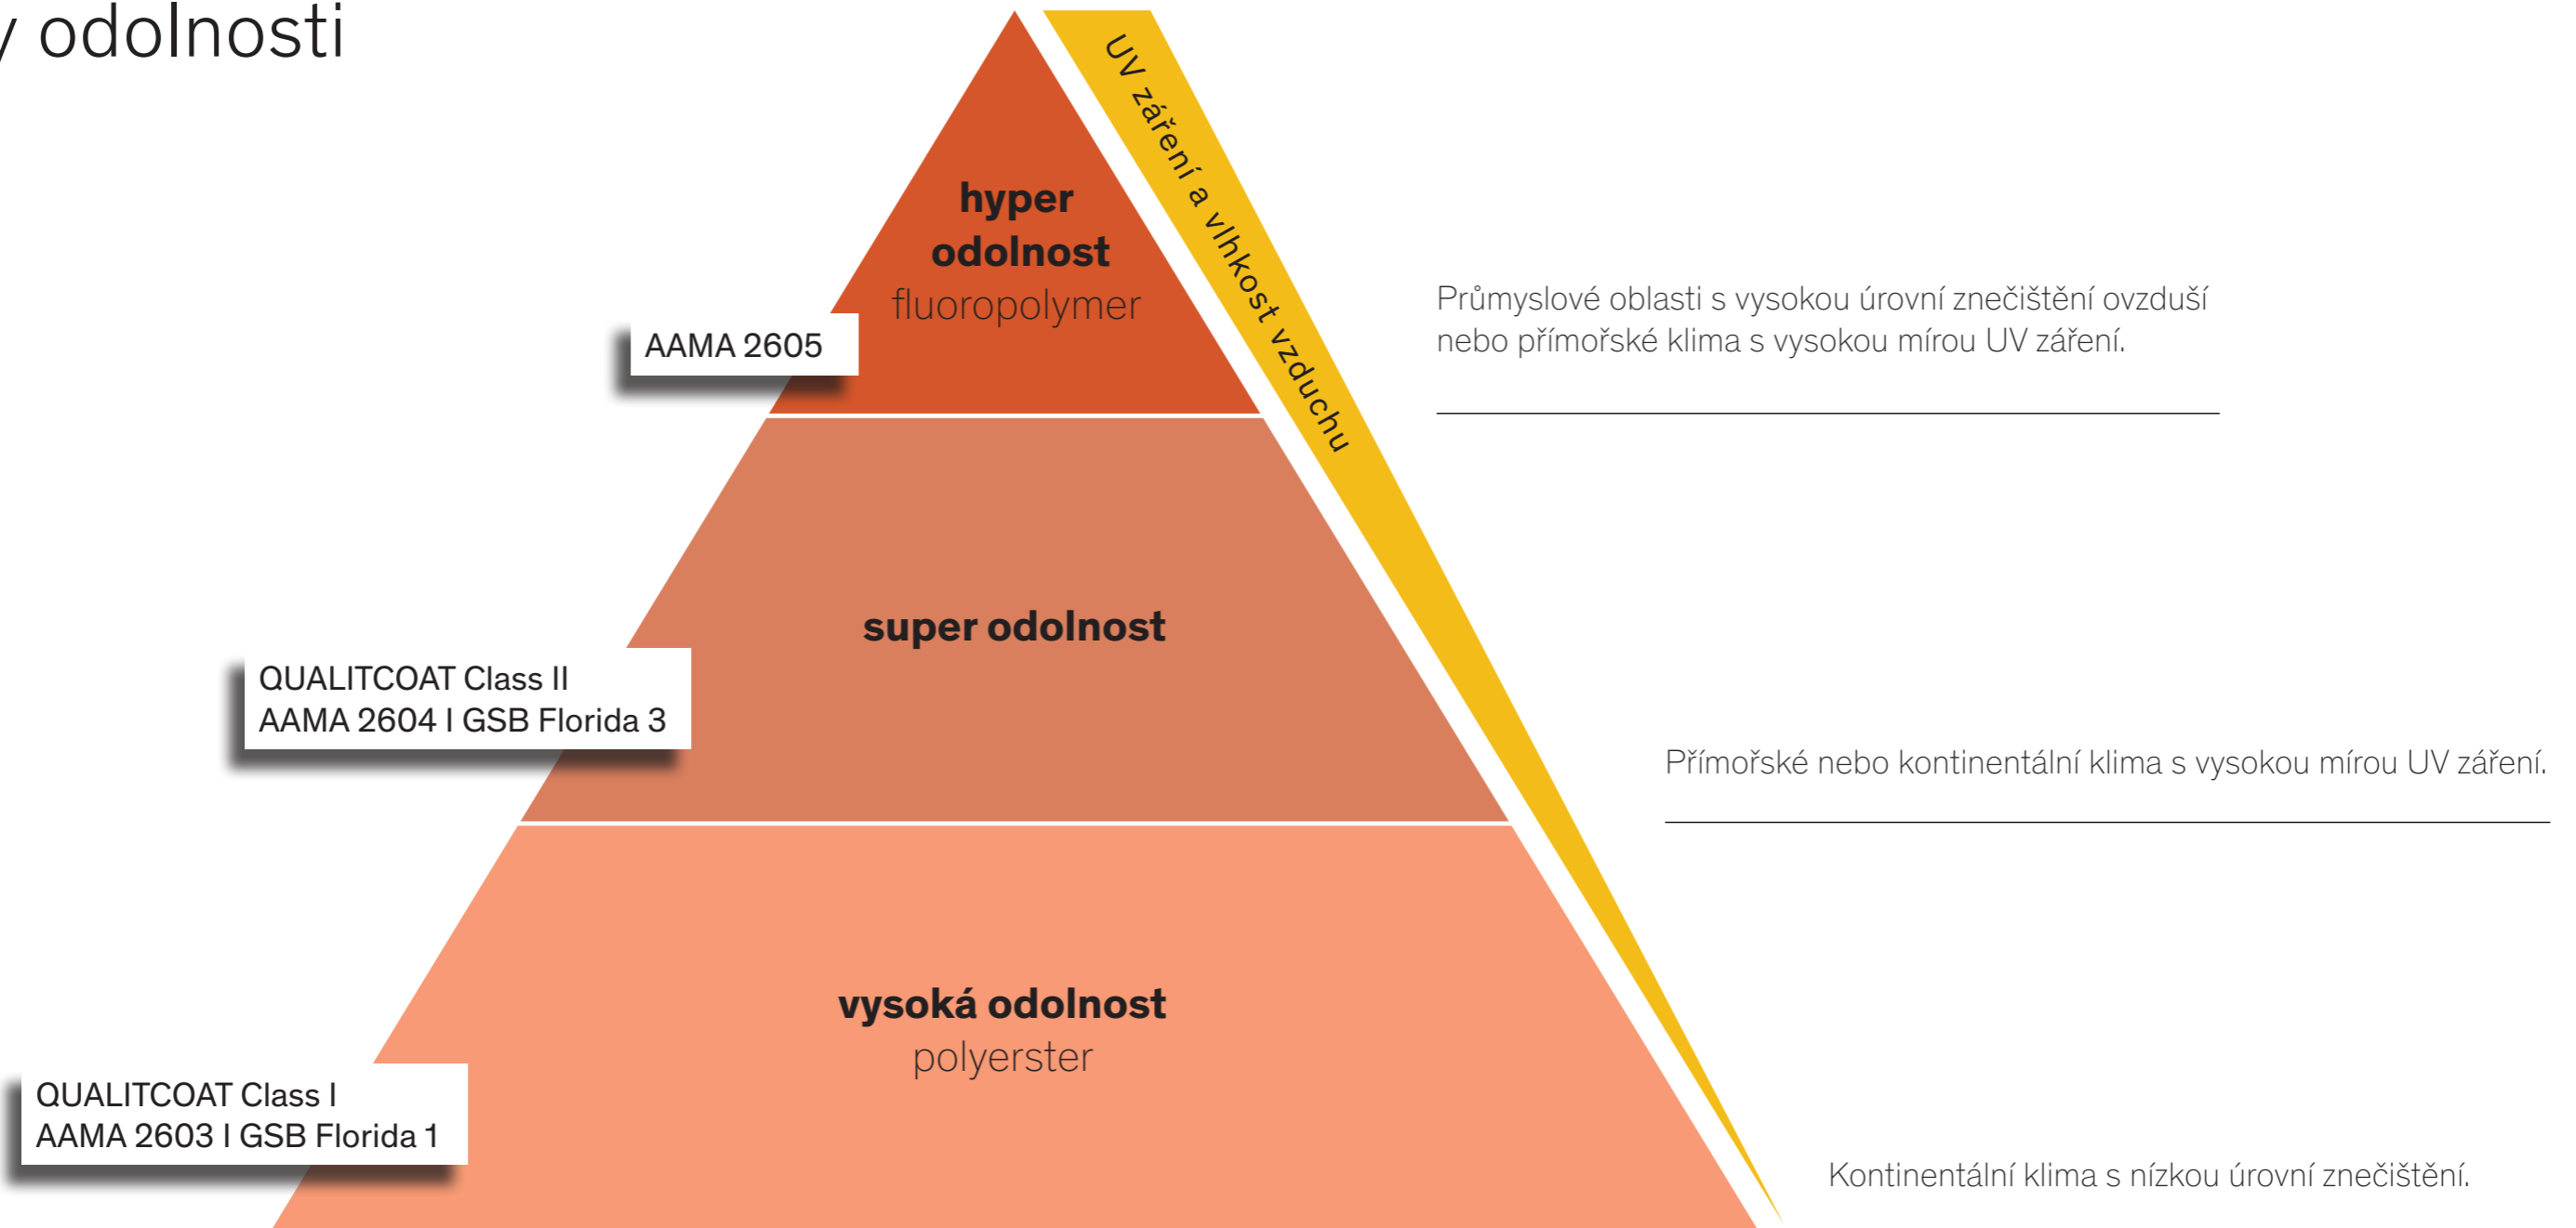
/ odolnosti

hyper odolnost
fluoropolymer

AAMA 2605

UV záření a vlhkost vzduchu

Průmyslové oblasti s vysokou úrovní znečištění ovzduší nebo přímořské klima s vysokou mírou UV záření.

super odolnost

QUALITCOAT Class II
AAMA 2604 I GSB Florida 3

Přímořské nebo kontinentální klima s vysokou mírou UV záření.

vysoká odolnost
polyerster

QUALITCOAT Class I
AAMA 2603 I GSB Florida 1

Kontinentální klima s nízkou úrovní znečištění.